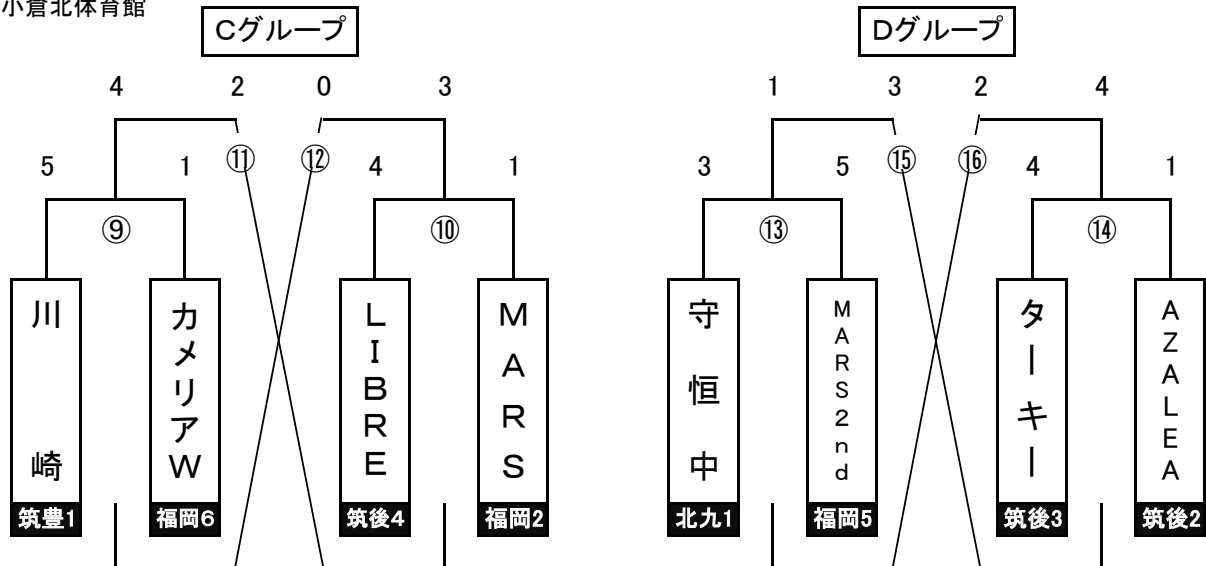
小倉北体育館

Cグループ

4 2 0 3

5 1 ⑪ ⑫ 4 1

⑨ ⑩

川崎
筑豊1

カメリアW
福岡6

LIBRE
筑後4

MARS
福岡2

Dグループ

1 3 2 4

3 5 ⑮ ⑯ 4 1

⑬ ⑭

守恒中
北九1

MARS2nd
福岡5

ターキー
筑後3

AZALEA
筑後2